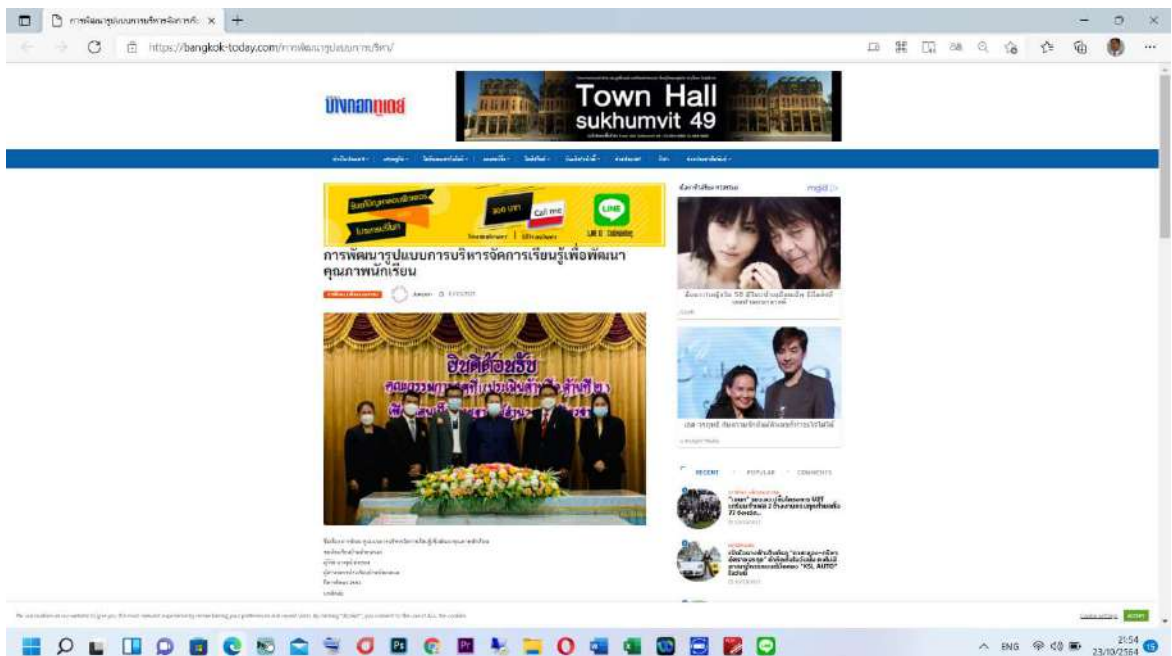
https://bangkok-today.com/การพัฒนารูปแบบการบริหาร/

บางกอกทูเดย์

Town Hall
sukhumvit 49

การพัฒนารูปแบบการบริหารจัดการเรียนรู้เพื่อพัฒนาคุณภาพนักเรียน

ยินดีต้อนรับ

mgid

RECENT POPULAR COMMENTS

ENG 21:54 23/10/2564